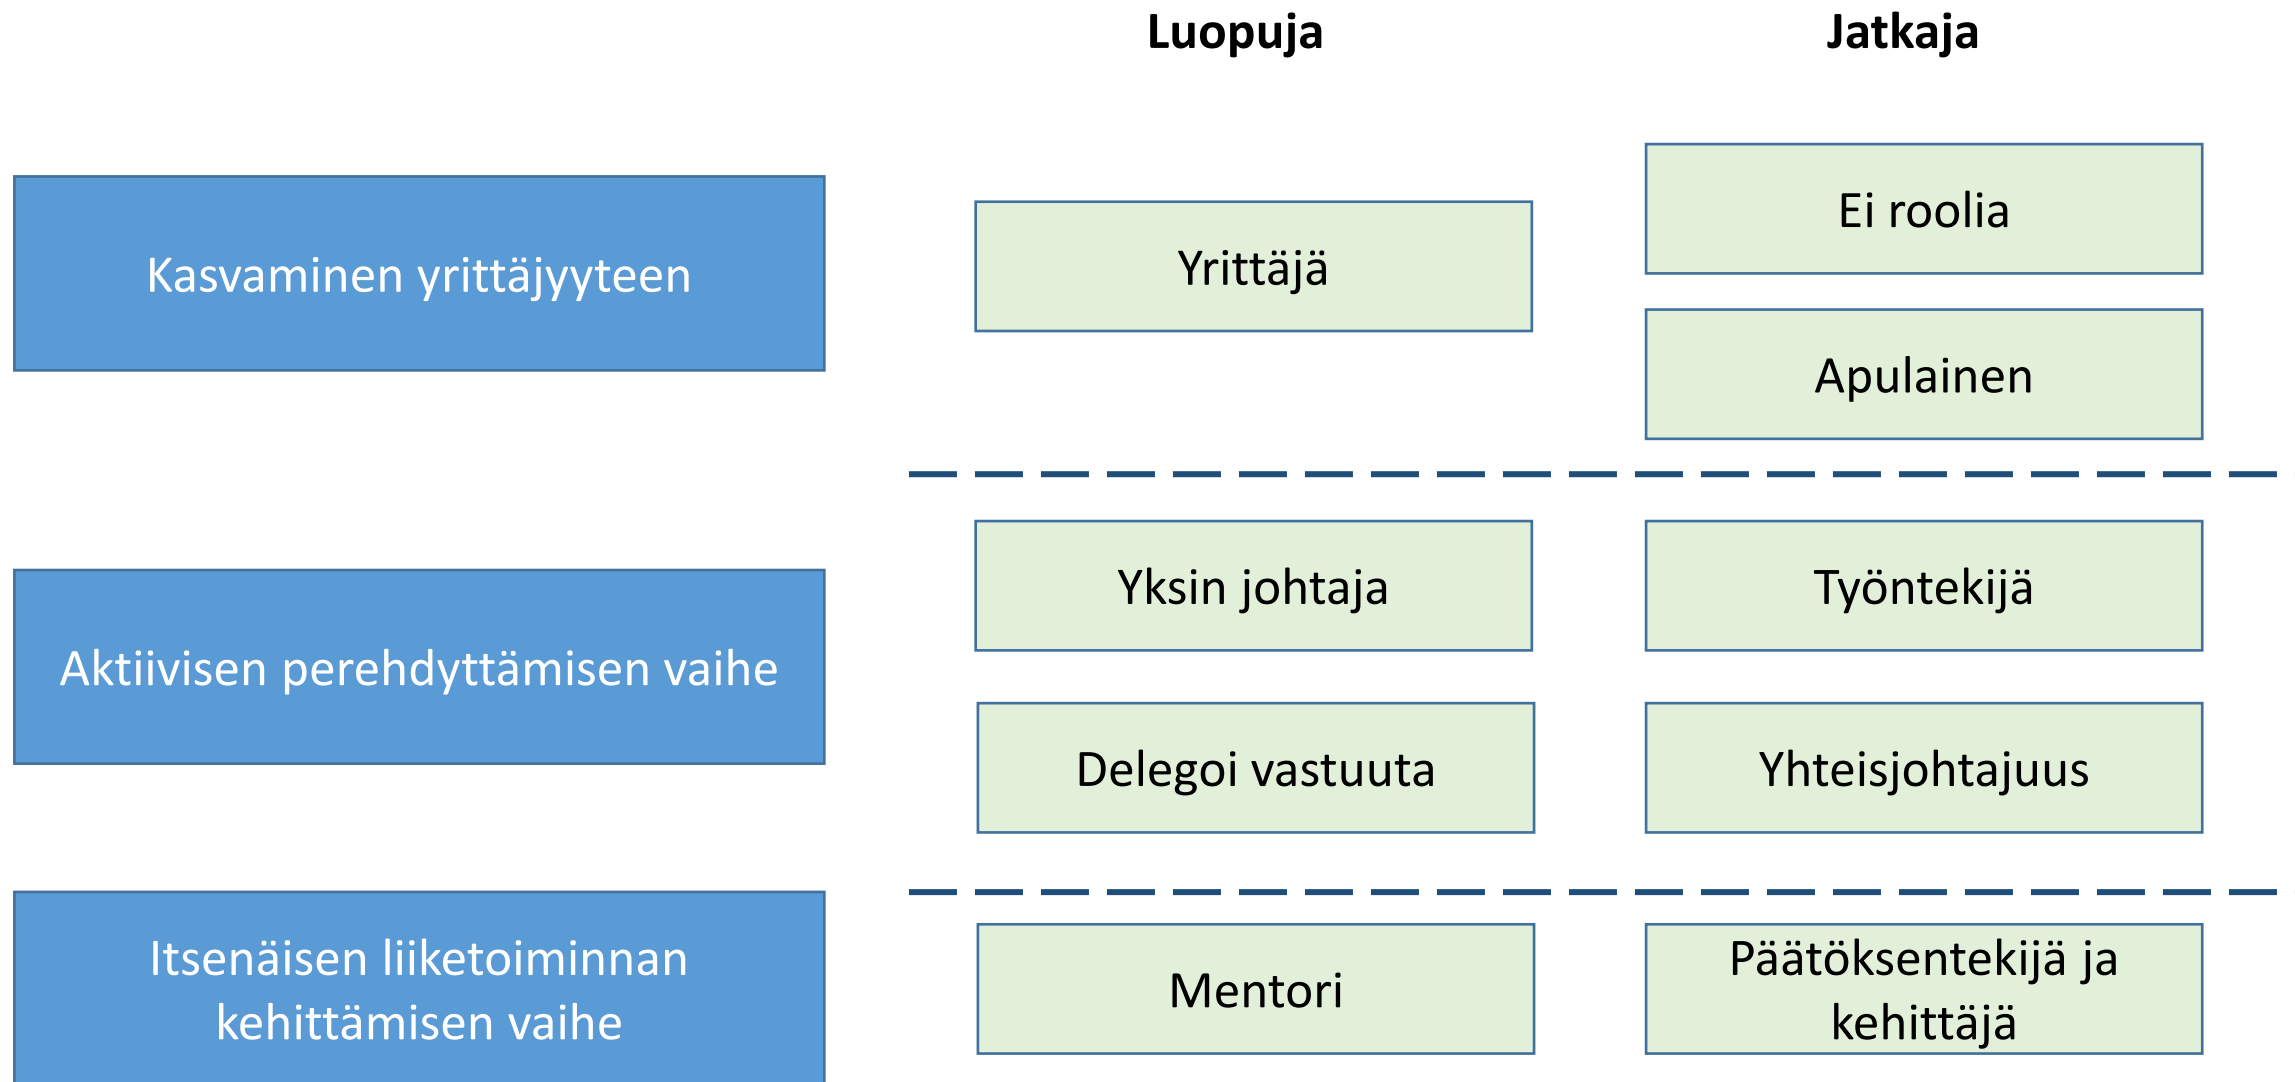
Luopuja

Jatkaja

Kasvaminen yrittäjyyteen

Yrittäjä

Ei roolia

Apulainen

Aktiivisen perehdyttämisen vaihe

Yksin johtaja

Työntekijä

Delegoi vastuuta

Yhteisjohtajuus

Itsenäisen liiketoiminnan kehittämisen vaihe

Mentori

Päätöksentekijä ja kehittäjä